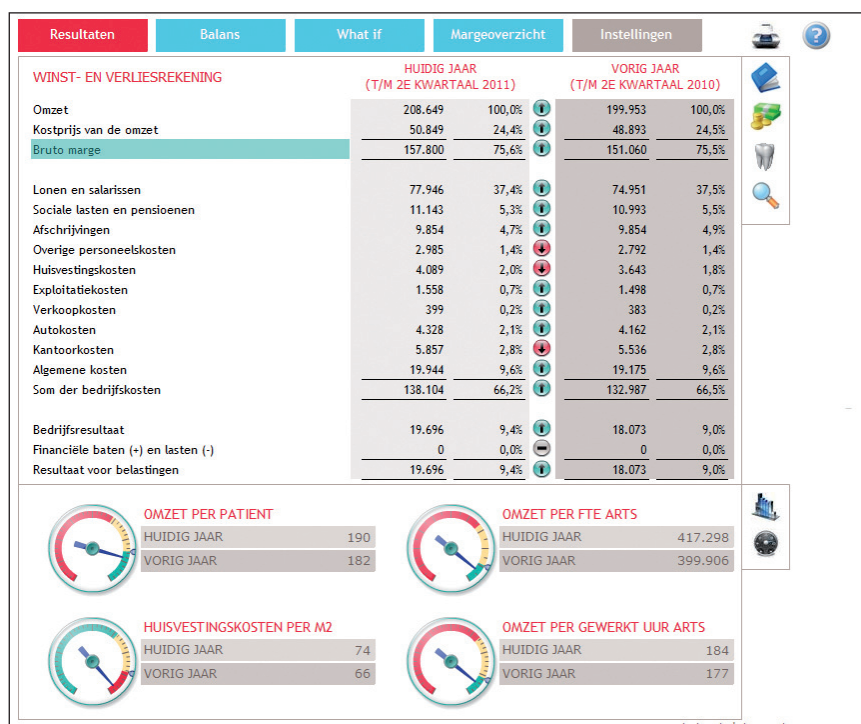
Resultaten | Balans | What if | Margeoverzicht | Instellingen

WINST- EN VERLIESREKENING

| | HUIDIG JAAR (T/M 2E KWARTAAL 2011) | | VORIG JAAR (T/M 2E KWARTAAL 2010) | |
|---|---|---|---|---|
| Omzet | 208.649 | 100,0% | 199.953 | 100,0% |
| Kostprijs van de omzet | 50.849 | 24,4% | 48.893 | 24,5% |
| Bruto marge | 157.800 | 75,6% | 151.060 | 75,5% |
| Lonen en salarissen | 77.946 | 37,4% | 74.951 | 37,5% |
| Sociale lasten en pensioenen | 11.143 | 5,3% | 10.993 | 5,5% |
| Afschrijvingen | 9.854 | 4,7% | 9.854 | 4,9% |
| Overige personeelskosten | 2.985 | 1,4% | 2.792 | 1,4% |
| Huisvestingskosten | 4.089 | 2,0% | 3.643 | 1,8% |
| Exploitatiekosten | 1.558 | 0,7% | 1.498 | 0,7% |
| Verkoopkosten | 399 | 0,2% | 383 | 0,2% |
| Autokosten | 4.328 | 2,1% | 4.162 | 2,1% |
| Kantoorkosten | 5.857 | 2,8% | 5.536 | 2,8% |
| Algemene kosten | 19.944 | 9,6% | 19.175 | 9,6% |
| Som der bedrijfskosten | 138.104 | 66,2% | 132.987 | 66,5% |
| Bedrijfsresultaat | 19.696 | 9,4% | 18.073 | 9,0% |
| Financiële baten (+) en lasten (-) | 0 | 0,0% | 0 | 0,0% |
| Resultaat voor belastingen | 19.696 | 9,4% | 18.073 | 9,0% |

OMZET PER PATIENT
HUIDIG JAAR 190
VORIG JAAR 182

OMZET PER FTE ARTS
HUIDIG JAAR 417.298
VORIG JAAR 399.906

HUISVESTINGSKOSTEN PER M2
HUIDIG JAAR 74
VORIG JAAR 66

OMZET PER GEWERKT UUR ARTS
HUIDIG JAAR 184
VORIG JAAR 177